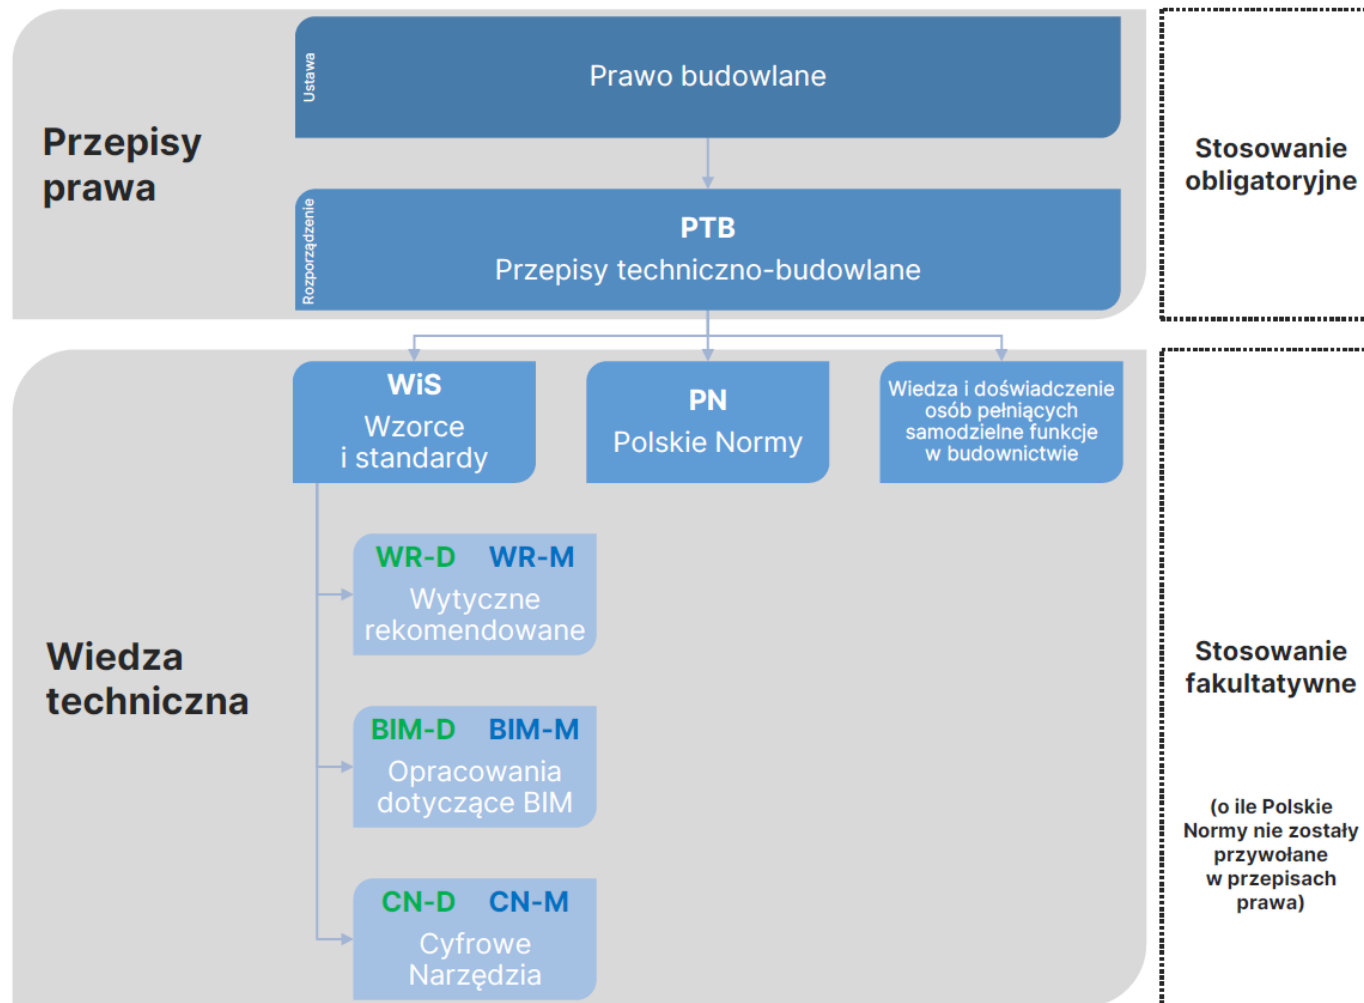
Przepisy prawa

Ustawa

Prawo budowlane

Rozporządzenie

PTB
Przepisy techniczno-budowlane

Stosowanie obligatoryjne

WiS
Wzorce i standardy

PN
Polskie Normy

Wiedza i doświadczenie osób pełniących samodzielne funkcje w budownictwie

Wiedza techniczna

WR-D WR-M
Wytyczne rekomendowane

BIM-D BIM-M
Opracowania dotyczące BIM

CN-D CN-M
Cyfrowe Narzędzia

Stosowanie fakultatywne

(o ile Polskie Normy nie zostały przywołane w przepisach prawa)